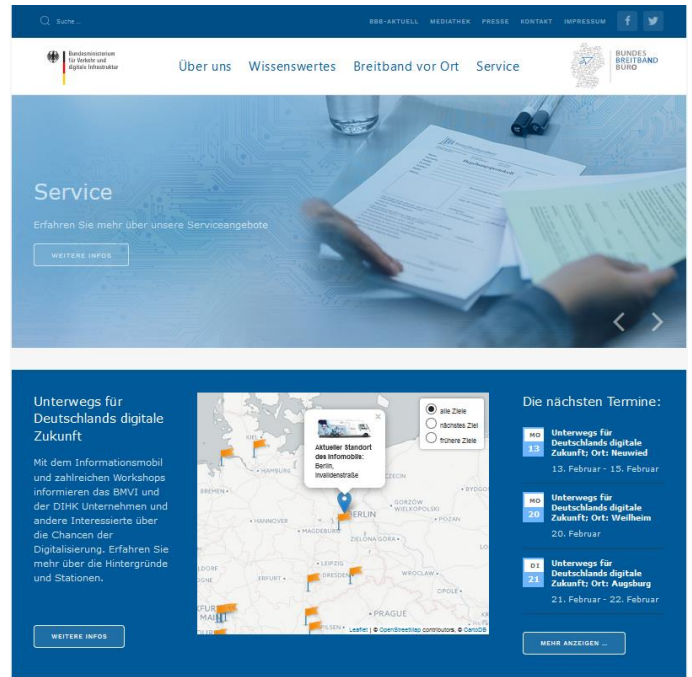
Suche ...

BBB-AKTUELL MEDIATHEK PRESSE KONTAKT IMPRESSUM

Bundesministerium für Verkehr und digitale Infrastruktur

Über uns Wissenswertes Breitband vor Ort Service

BUNDES BREITBAND BÜRO

Service

Erfahren Sie mehr über unsere Serviceangebote

WEITERE INFOS

Unterwegs für Deutschlands digitale Zukunft

Mit dem Informationsmobil und zahlreichen Workshops informieren das BMVI und der DIHK Unternehmen und andere Interessierte über die Chancen der Digitalisierung. Erfahren Sie mehr über die Hintergründe und Stationen.

WEITERE INFOS

Aktueller Standort des Infomobils: Berlin, Invalidenstraße

alle Ziele
nächstes Ziel
frühere Ziele

KIEL
HAMBURG
SZCZECIN
BREMEN
GORZÓW WIELKOPOLSKI
HANNOVER
BERLIN
ZIELONA GÓRA
LEIPZIG
DRESDEN
WROCŁAW
ERFURT
OPOLE
PRAGUE
PLZEŇ

Leaflet | © OpenStreetMap contributors, © CartoDB

Die nächsten Termine:

MO 13
Unterwegs für Deutschlands digitale Zukunft; Ort: Neuwied
13. Februar - 15. Februar

MO 20
Unterwegs für Deutschlands digitale Zukunft; Ort: Weilheim
20. Februar

DI 21
Unterwegs für Deutschlands digitale Zukunft; Ort: Augsburg
21. Februar - 22. Februar

MEHR ANZEIGEN ...